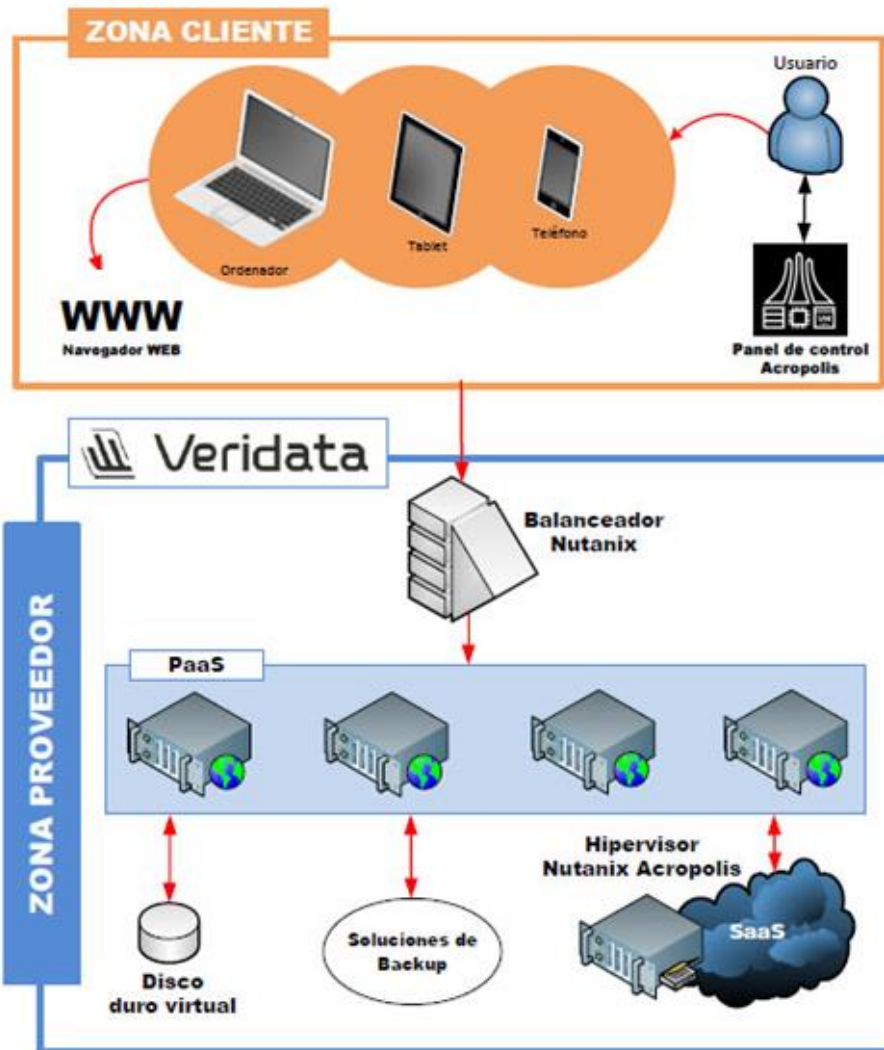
ZONA CLIENTE

Usuario

Ordenador

Tablet

Teléfono

WWW
Navegador WEB

Panel de control Acropolis

Veridata

Balanceador Nutanix

ZONA PROVEEDOR

PaaS

Hipervisor Nutanix Acropolis

SaaS

Disco duro virtual

Soluciones de Backup